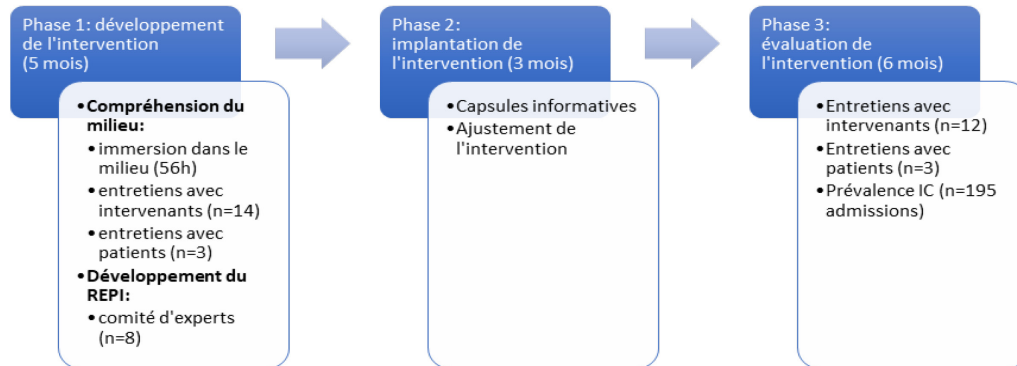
Phase 1: développement de l'intervention (5 mois)

• Compréhension du milieu:
• immersion dans le milieu (56h)
• entretiens avec intervenants (n=14)
• entretiens avec patients (n=3)
• Développement du REPI:
• comité d'experts (n=8)

Phase 2: implantation de l'intervention (3 mois)

• Capsules informatives
• Ajustement de l'intervention

Phase 3: évaluation de l'intervention (6 mois)

• Entretiens avec intervenants (n=12)
• Entretiens avec patients (n=3)
• Prévalence IC (n=195 admissions)